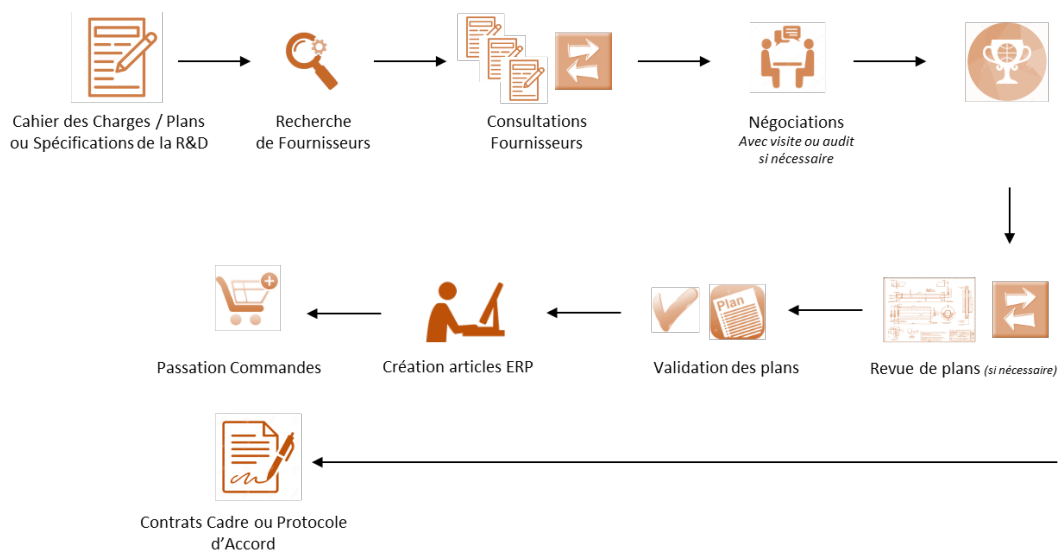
Cahier des Charges / Plans ou Spécifications de la R&D

Recherche de Fournisseurs

Consultations Fournisseurs

Négociations
*Avec visite ou audit si nécessaire*

Revue de plans *(si nécessaire)*

Plan

Validation des plans

Création articles ERP

Passation Commandes

Contrats Cadre ou Protocole d'Accord